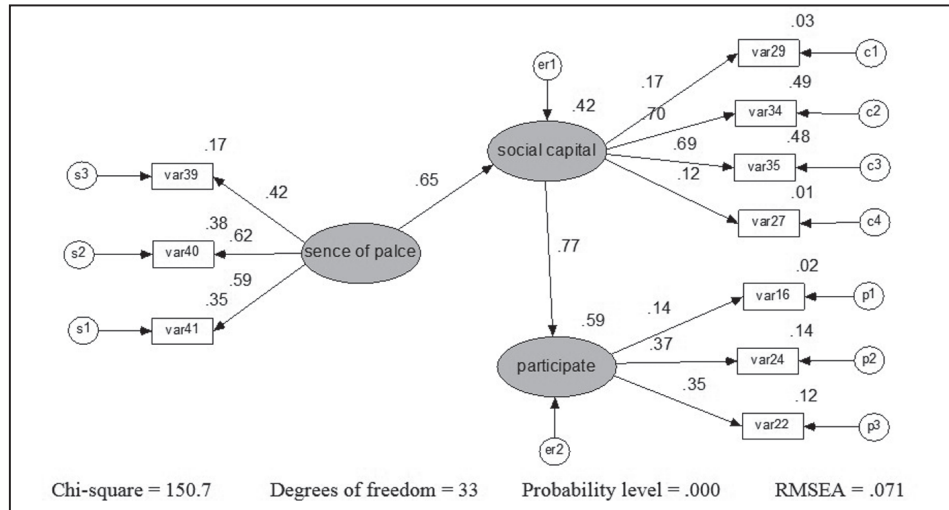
.03
er1
var29
c1
.17
.49
.42
.70
var34
c2
social capital
.48
.69
var35
c3
.17
.12
.01
s3
var39
.42
.65
var27
c4
.38
.62
s2
var40
sence of palce
.77
.02
.59
var16
p1
.35
.14
.59
s1
var41
.14
.37
var24
p2
participate
.35
.12
var22
p3
er2

Chi-square = 150.7 Degrees of freedom = 33 Probability level = .000 RMSEA = .071